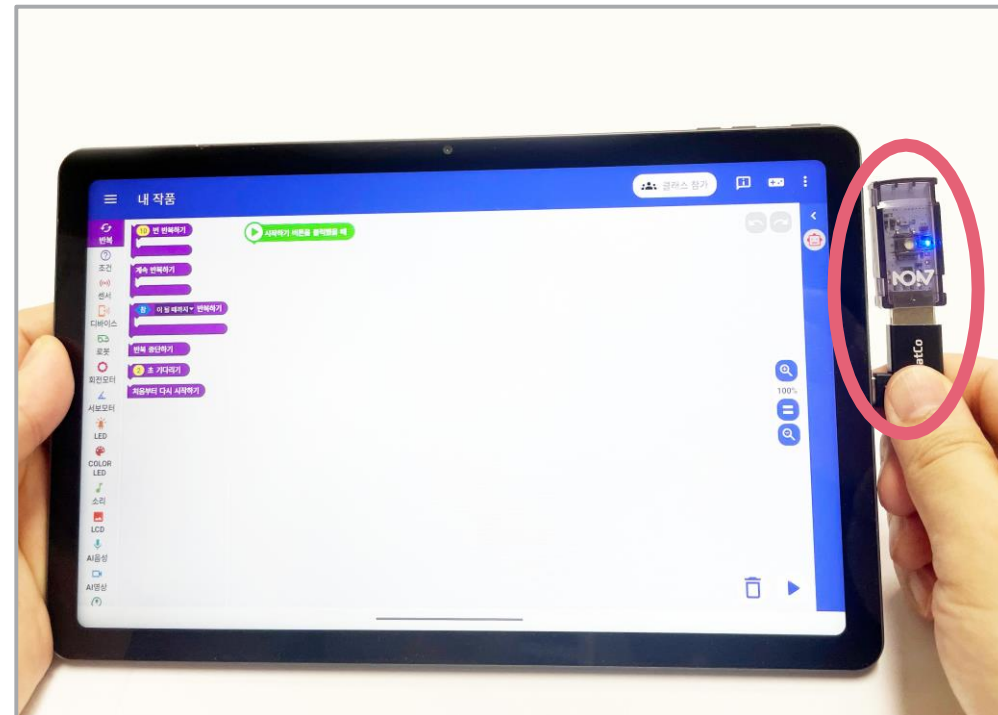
내 작품

클래스 참가

반복
조건
센서
디바이스
로봇
회전모터
서보모터
LED
COLOR LED
소리
LCD
AI음성
AI영상

10 번 반복하기

계속 반복하기

참 이 될 때까지 반복하기

반복 중단하기

2 초 기다리기

처음부터 다시 시작하기

시작하기 버튼을 클릭했을 때

100%

NOV

atCo